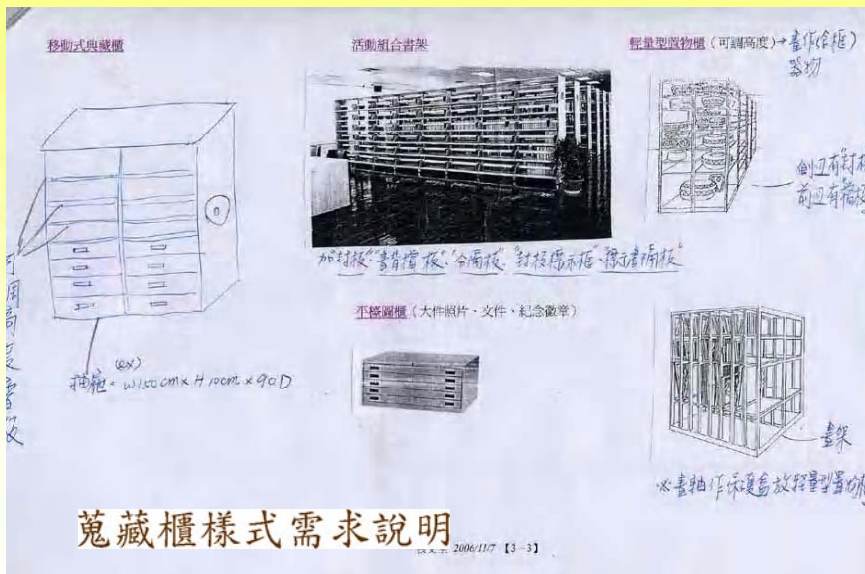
移動式典藏櫃

活動組合書架

輕量型置物櫃（可調高度）→書作(含框)
器物

側立有封板
前立有稱板

可调高度層板

(ex)
抽屜：W150cm × H100cm × 90D

加封板"書背擋板"、"分隔板"、"封板標示框"、"獨立書擋板"

平檯圖櫃（大件照片、文件、紀念徽章）

畫架

※畫軸作品運面放於置畫架

蒐藏櫃樣式需求說明

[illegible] 2006/11/7 【3-3】